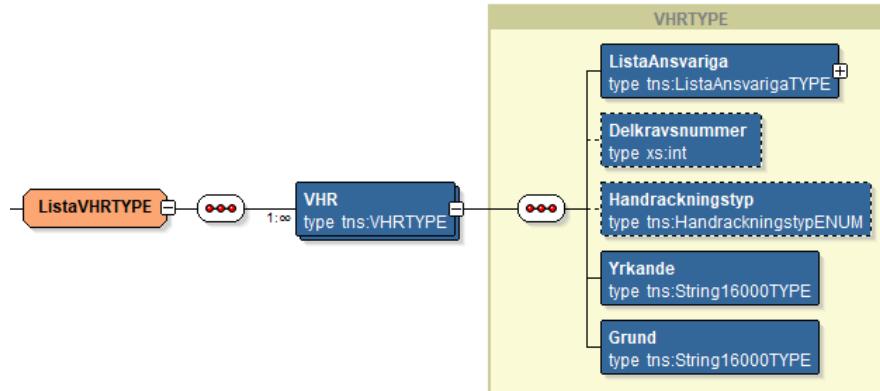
VHRTYPE

ListaVHRTYPE

1:∞

VHR
type tns:VHRTYPE

ListaAnsvariga
type tns:ListaAnsvarigaTYPE

Delkravsnummer
type xs:int

Handrackningstyp
type tns:HandrackningstypENUM

Yrkande
type tns:String16000TYPE

Grund
type tns:String16000TYPE